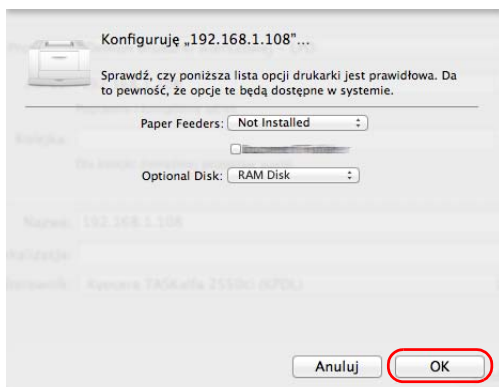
Konfiguruję „192.168.1.108"...

Sprawdź, czy poniższa lista opcji drukarki jest prawidłowa. Da to pewność, że opcje te będą dostępne w systemie.

Paper Feeders: Not Installed

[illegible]

Optional Disk: RAM Disk

Anuluj OK